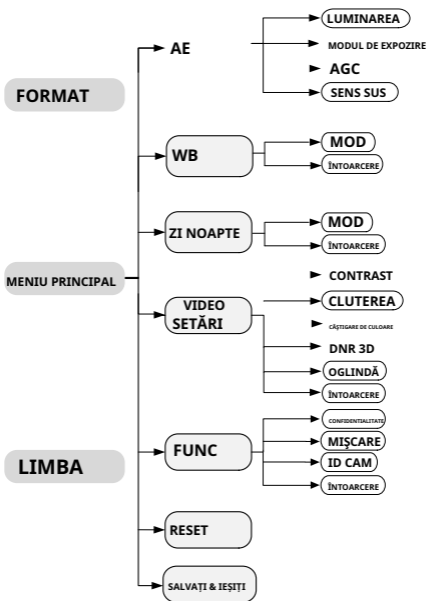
FORMAT

MENIU PRINCIPAL

LIMBA

AE

LUMINAREA

MODUL DE EXPOZIRE

AGC

SENS SUS

WB

MOD

ÎNTOARCERE

ZI NOAPTE

MOD

ÎNTOARCERE

VIDEO SETĂRI

CONTRAST

CLUTEREA

CÂȘTIGARE DE CULOARE

DNR 3D

OGLINDĂ

ÎNTOARCERE

FUNC

CONFIDENTIALITATE

MIȘCARE

ID CAM

ÎNTOARCERE

RESET

SALVAȚI & IEȘIȚI